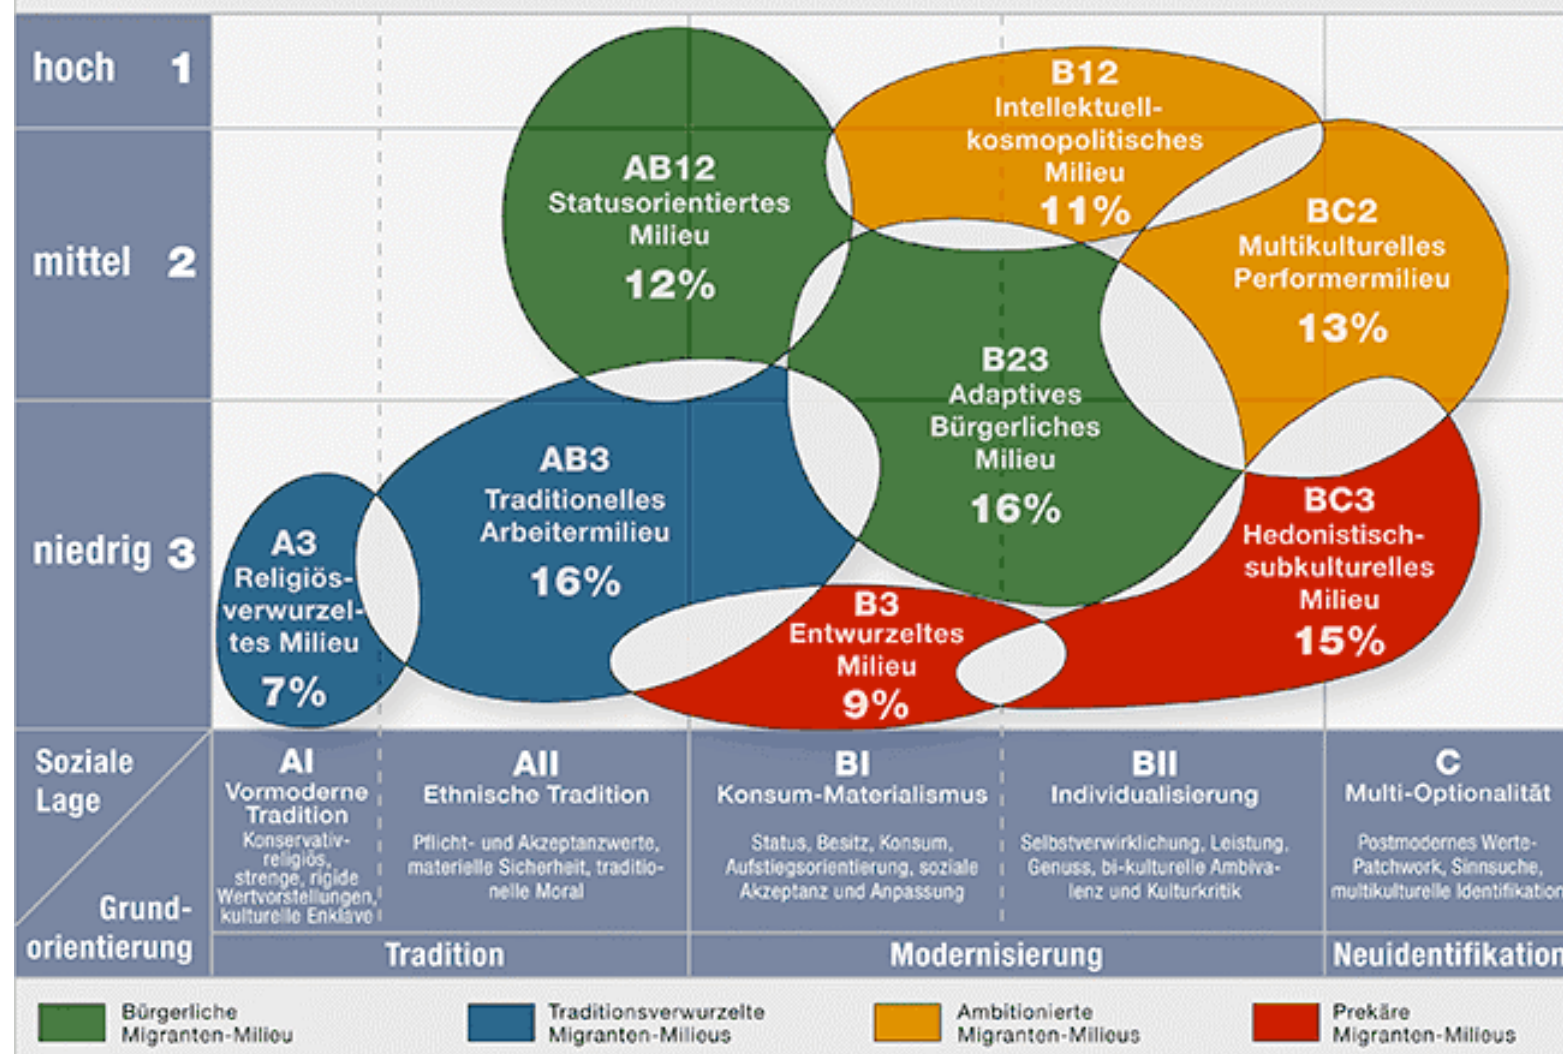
hoch 1

mittel 2

niedrig 3

AB12
Statusorientiertes Milieu
12%

B12
Intellektuell-kosmopolitisches Milieu
11%

BC2
Multikulturelles Performermilieu
13%

B23
Adaptives Bürgerliches Milieu
16%

AB3
Traditionelles Arbeitermilieu
16%

A3
Religiös-verwurzeltes Milieu
7%

B3
Entwurzeltes Milieu
9%

BC3
Hedonistisch-subkulturelles Milieu
15%

Soziale Lage

Grund-orientierung

AI
Vormoderne Tradition
Konservativ-religiös, strenge, rigide Wertvorstellungen, kulturelle Enklave

AII
Ethnische Tradition
Pflicht- und Akzeptanzwerte, materielle Sicherheit, traditionelle Moral

BI
Konsum-Materialismus
Status, Besitz, Konsum, Aufstiegsorientierung, soziale Akzeptanz und Anpassung

BII
Individualisierung
Selbstverwirklichung, Leistung, Genuss, bi-kulturelle Ambivalenz und Kulturkritik

C
Multi-Optionalität
Postmodernes Werte-Patchwork, Sinnsuche, multikulturelle Identifikation

Tradition

Modernisierung

Neuidentifikation

Bürgerliche Migranten-Milieu

Traditionsverwurzelte Migranten-Milieus

Ambitionierte Migranten-Milieus

Prekäre Migranten-Milieus